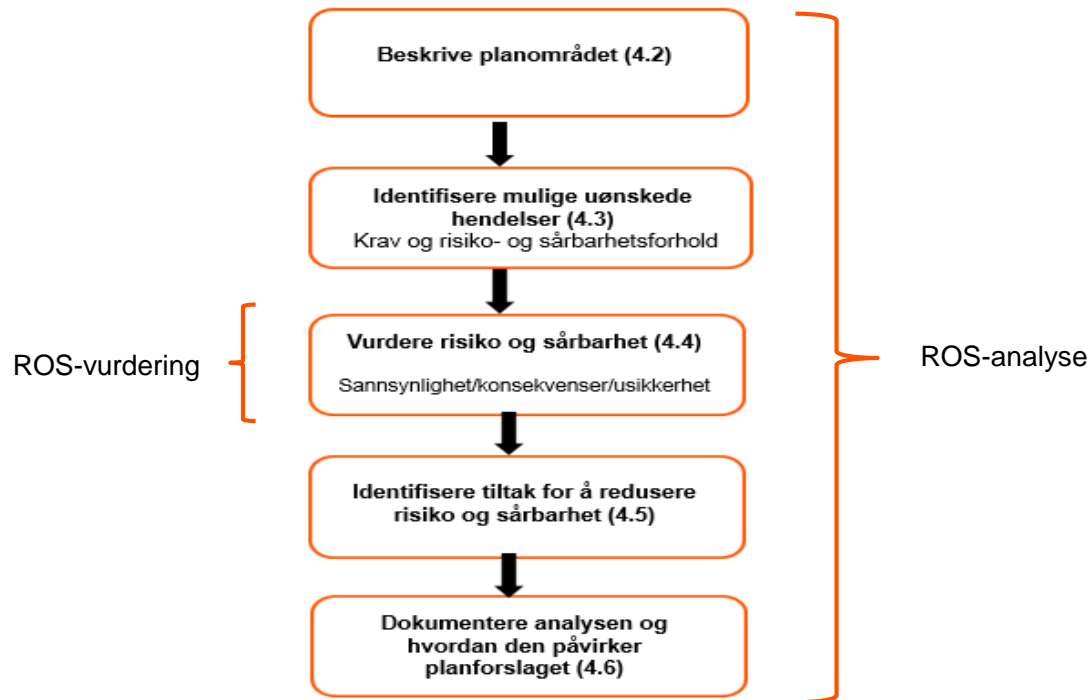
Beskrive planområdet (4.2)

Identifisere mulige uønskede hendelser (4.3)
Krav og risiko- og sårbarhetsforhold

ROS-vurdering

Vurdere risiko og sårbarhet (4.4)

Sannsynlighet/konsekvenser/usikkerhet

ROS-analyse

Identifisere tiltak for å redusere risiko og sårbarhet (4.5)

Dokumentere analysen og hvordan den påvirker planforslaget (4.6)